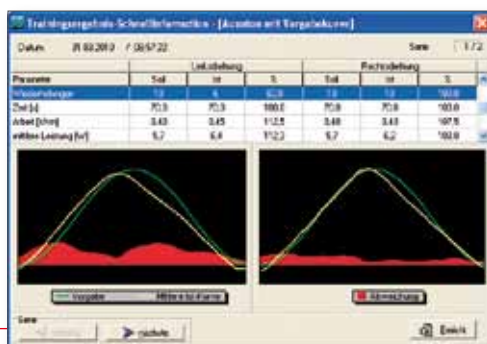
Trainingsergebnis-Schnellinformation - [Aussicht mit Vorgabekurve]

Datum 31.03.2010 / 08:57:22

Serie 1 / 2

| Parameter | Soll | Ist | % | Soll | Ist | % |
|---|---|---|---|---|---|---|
| | Linksdrehung | | | Rechtsdrehung | | |
| Wiederholungen | 10 | 6 | 60,0 | 10 | 10 | 100,0 |
| Zeit [s] | 70,0 | 70,0 | 100,0 | 70,0 | 70,0 | 100,0 |
| Arbeit [kNm] | 0,40 | 0,45 | 112,5 | 0,40 | 0,43 | 107,5 |
| mittlere Leistung [W] | 5,7 | 6,4 | 112,3 | 5,7 | 6,2 | 108,8 |

Vorgabe Mittlere Ist-Kurve

Abweichung

Serie

vorherige

nächste

Zurück